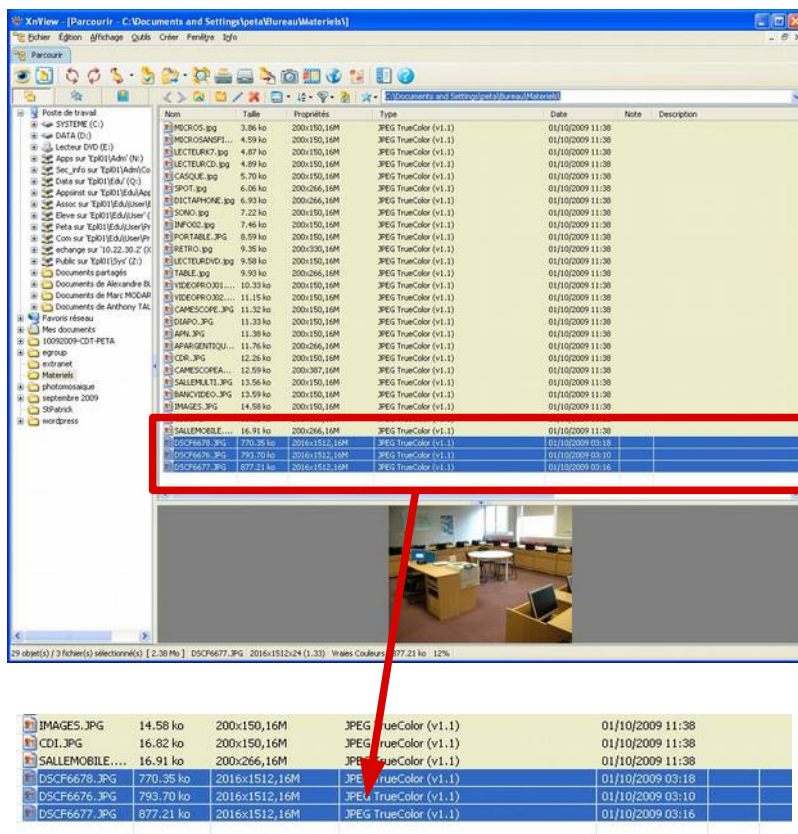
XnView - [Parcourir - C:\Documents and Settings\peta\Bureau\Materiels\]

Fichier Edition Affichage Outils Créer Fenêtre Info

Parcourir

C:\Documents and Settings\peta\Bureau\Materiels\

Poste de travail
SYSTEME (C:)
DATA (D:)
Lecteur DVD (E:)
Apps sur 'Epl01\Adm' (N:)
Sec_info sur 'Epl01\Adm\Co
Data sur 'Epl01\Edu' (Q:)
Appsinst sur 'Epl01\Edu\App
Assoc sur 'Epl01\Edu\User\
Eleve sur 'Epl01\Edu\User' (
Peta sur 'Epl01\Edu\User\Pr
Com sur 'Epl01\Edu\User\Pr
echange sur '10.22.30.2' (X
Public sur 'Epl01\Sys' (Z:)
Documents partagés
Documents de Alexandre BL
Documents de Marc MODAR
Documents de Anthony TAL
Favoris réseau
Mes documents
10092009-CDT-PETA
egroup
extranet
Materiels
photomosaique
septembre 2009
StPatrick
wordpress

| Nom | Taille | Propriétés | Type | Date | Note | Description |
|---|---|---|---|---|---|---|
| MICROS.jpg | 3.86 ko | 200x150,16M | JPEG TrueColor (v1.1) | 01/10/2009 11:38 | | |
| MICROSANSFI... | 4.59 ko | 200x150,16M | JPEG TrueColor (v1.1) | 01/10/2009 11:38 | | |
| LECTEURK7.jpg | 4.87 ko | 200x150,16M | JPEG TrueColor (v1.1) | 01/10/2009 11:38 | | |
| LECTEURCD.jpg | 4.89 ko | 200x150,16M | JPEG TrueColor (v1.1) | 01/10/2009 11:38 | | |
| CASQUE.jpg | 5.70 ko | 200x150,16M | JPEG TrueColor (v1.1) | 01/10/2009 11:38 | | |
| SPOT.jpg | 6.06 ko | 200x266,16M | JPEG TrueColor (v1.1) | 01/10/2009 11:38 | | |
| DICTAPHONE.jpg | 6.93 ko | 200x150,16M | JPEG TrueColor (v1.1) | 01/10/2009 11:38 | | |
| SONO.jpg | 7.22 ko | 200x150,16M | JPEG TrueColor (v1.1) | 01/10/2009 11:38 | | |
| INFO02.jpg | 7.46 ko | 200x150,16M | JPEG TrueColor (v1.1) | 01/10/2009 11:38 | | |
| PORTABLE.JPG | 8.59 ko | 200x150,16M | JPEG TrueColor (v1.1) | 01/10/2009 11:38 | | |
| RETRO.jpg | 9.35 ko | 200x330,16M | JPEG TrueColor (v1.1) | 01/10/2009 11:38 | | |
| LECTEURDVD.jpg | 9.58 ko | 200x150,16M | JPEG TrueColor (v1.1) | 01/10/2009 11:38 | | |
| TABLE.jpg | 9.93 ko | 200x266,16M | JPEG TrueColor (v1.1) | 01/10/2009 11:38 | | |
| VIDEOPROJ01.... | 10.33 ko | 200x150,16M | JPEG TrueColor (v1.1) | 01/10/2009 11:38 | | |
| VIDEOPROJ02.... | 11.15 ko | 200x150,16M | JPEG TrueColor (v1.1) | 01/10/2009 11:38 | | |
| CAMESCOPE.JPG | 11.32 ko | 200x150,16M | JPEG TrueColor (v1.1) | 01/10/2009 11:38 | | |
| DIAPO.JPG | 11.33 ko | 200x150,16M | JPEG TrueColor (v1.1) | 01/10/2009 11:38 | | |
| APN.JPG | 11.38 ko | 200x150,16M | JPEG TrueColor (v1.1) | 01/10/2009 11:38 | | |
| APARGENTIQU... | 11.76 ko | 200x266,16M | JPEG TrueColor (v1.1) | 01/10/2009 11:38 | | |
| CDR.JPG | 12.26 ko | 200x150,16M | JPEG TrueColor (v1.1) | 01/10/2009 11:38 | | |
| CAMESCOPEA... | 12.59 ko | 200x387,16M | JPEG TrueColor (v1.1) | 01/10/2009 11:38 | | |
| SALLEMULTI.JPG | 13.56 ko | 200x150,16M | JPEG TrueColor (v1.1) | 01/10/2009 11:38 | | |
| BANCVIDEO.JPG | 13.59 ko | 200x150,16M | JPEG TrueColor (v1.1) | 01/10/2009 11:38 | | |
| IMAGES.JPG | 14.58 ko | 200x150,16M | JPEG TrueColor (v1.1) | 01/10/2009 11:38 | | |
| SALLEMOBILE.... | 16.91 ko | 200x266,16M | JPEG TrueColor (v1.1) | 01/10/2009 11:38 | | |
| DSCF6678.JPG | 770.35 ko | 2016x1512,16M | JPEG TrueColor (v1.1) | 01/10/2009 03:18 | | |
| DSCF6676.JPG | 793.70 ko | 2016x1512,16M | JPEG TrueColor (v1.1) | 01/10/2009 03:10 | | |
| DSCF6677.JPG | 877.21 ko | 2016x1512,16M | JPEG TrueColor (v1.1) | 01/10/2009 03:16 | | |

29 objet(s) / 3 fichier(s) sélectionné(s) [ 2.38 Mo ] DSCF6677.JPG 2016x1512x24 (1.33) Vraies Couleurs 877.21 ko 12%

| | | | | |
|---|---|---|---|---|
| IMAGES.JPG | 14.58 ko | 200x150,16M | JPEG TrueColor (v1.1) | 01/10/2009 11:38 |
| CDI.JPG | 16.82 ko | 200x150,16M | JPEG TrueColor (v1.1) | 01/10/2009 11:38 |
| SALLEMOBILE.... | 16.91 ko | 200x266,16M | JPEG TrueColor (v1.1) | 01/10/2009 11:38 |
| DSCF6678.JPG | 770.35 ko | 2016x1512,16M | JPEG TrueColor (v1.1) | 01/10/2009 03:18 |
| DSCF6676.JPG | 793.70 ko | 2016x1512,16M | JPEG TrueColor (v1.1) | 01/10/2009 03:10 |
| DSCF6677.JPG | 877.21 ko | 2016x1512,16M | JPEG TrueColor (v1.1) | 01/10/2009 03:16 |